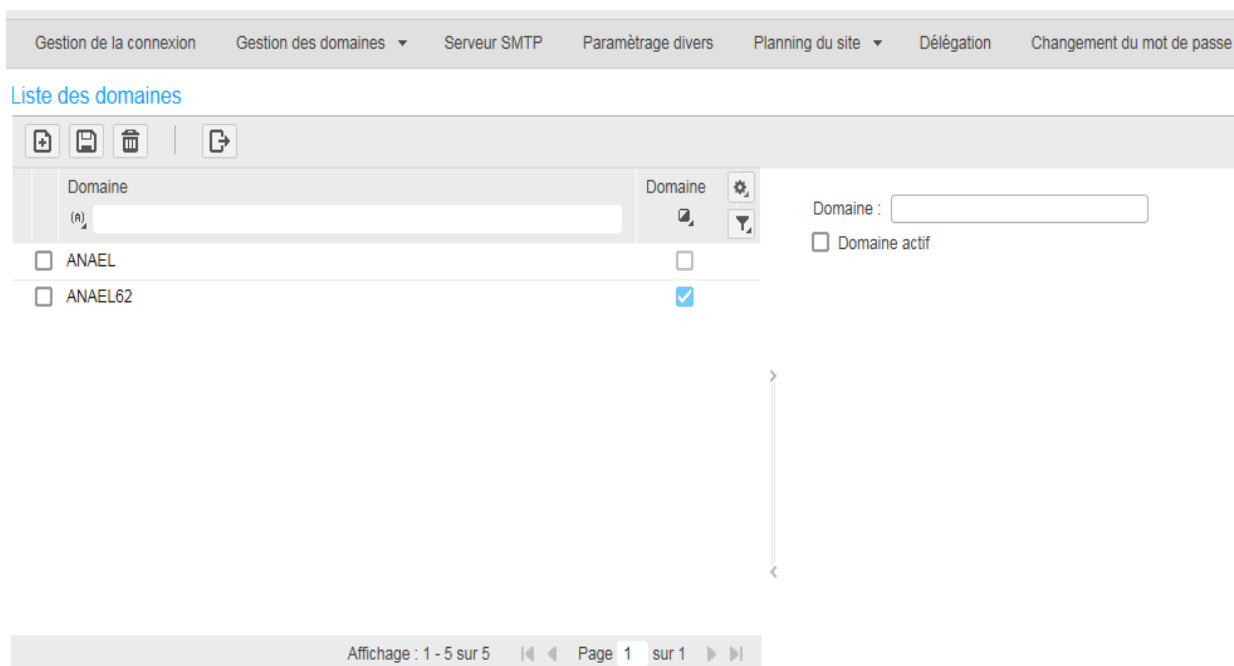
Gestion de la connexion | Gestion des domaines ▾ | Serveur SMTP | Paramètrage divers | Planning du site ▾ | Délégation | Changement du mot de passe

Liste des domaines

| | Domaine | Domaine |
|---|---|---|
| ☐ | ANAEL | ☐ |
| ☐ | ANAEL62 | ☑ |

Domaine :

☐ Domaine actif

Affichage : 1 - 5 sur 5 | Page 1 sur 1